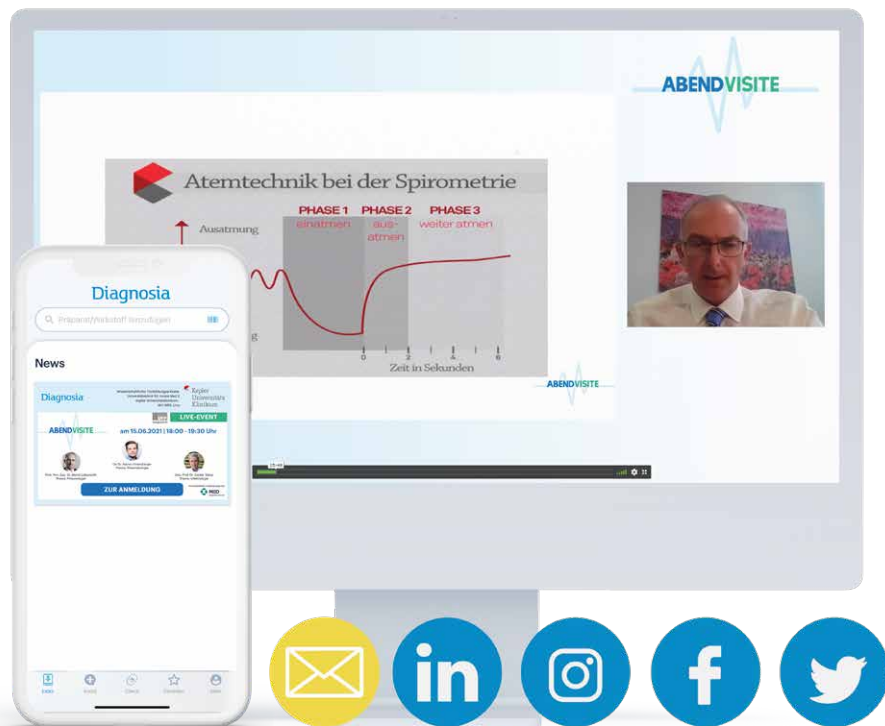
ABENDVISITE

Atemtechnik bei der Spirometrie

Ausatmung

PHASE 1 einatmen

PHASE 2 ausatmen

PHASE 3 weiter atmen

0 2 4 6

Zeit in Sekunden

ABENDVISITE

Diagnosia

Präparat/Wirkstoff hinzufügen

News

Diagnosia

Kepler Universitäts Klinikum

LIVE-EVENT

ABENDVISITE

am 15.06.2021 | 18:00 - 19:30 Uhr

ZUR ANMELDUNG

in